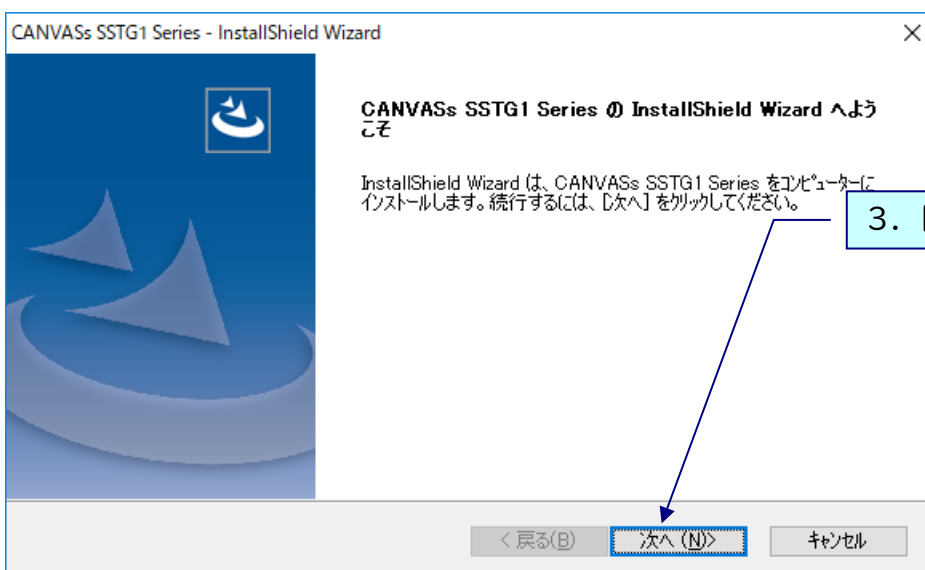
CANVASs SSTG1 Series - InstallShield Wizard

×

CANVASs SSTG1 Series の InstallShield Wizard へようこそ

InstallShield Wizard は、CANVASs SSTG1 Series をコンピューターにインストールします。続行するには、[次へ] をクリックしてください。

3. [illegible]

< 戻る(B)

次へ (N)>

キャンセル